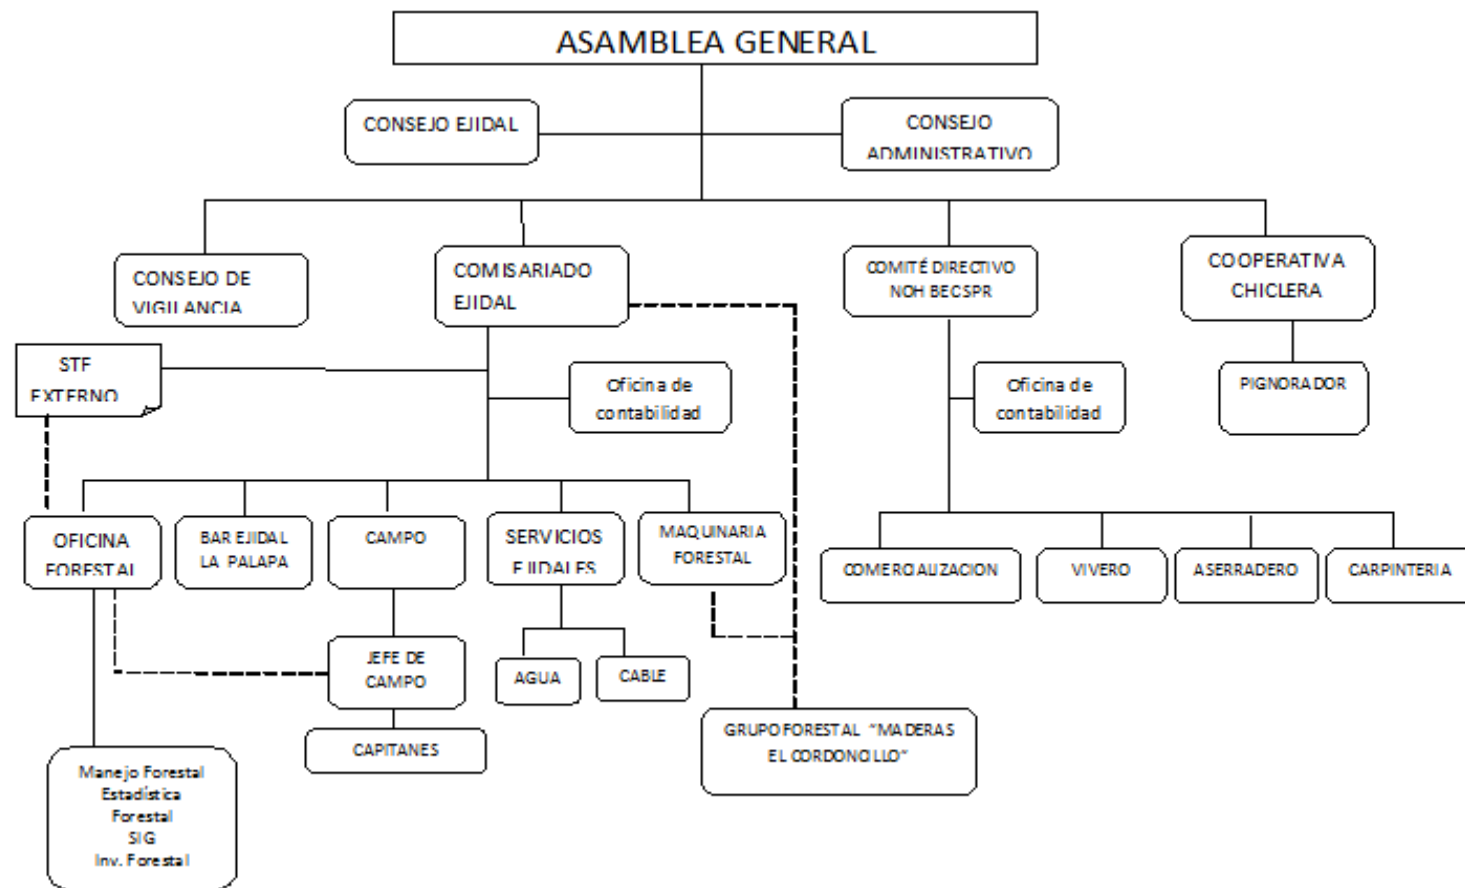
ASAMBLEA GENERAL

CONSEJO EJIDAL

CONSEJO ADMINISTRATIVO

CONSEJO DE VIGILANCIA

COMISARIADO EJIDAL

COMITÉ DIRECTIVO NOH BECSPR

COOPERATIVA CHICLERA

STF EXTERNO

Oficina de contabilidad

Oficina de contabilidad

PIGNORADOR

OFICINA FORESTAL

BAR EJIDAL LA PALAPA

CAMPO

SERVICIOS EJIDALES

MAQUINARIA FORESTAL

COMERCIALIZACION

VIVERO

ASERRADERO

CARPINTERIA

JEFE DE CAMPO

AGUA

CABLE

CAPITANES

GRUPO FORESTAL "MADERAS EL CORDONCILLO"

Manejo Forestal
Estadística
Forestal
SIG
Inv. Forestal